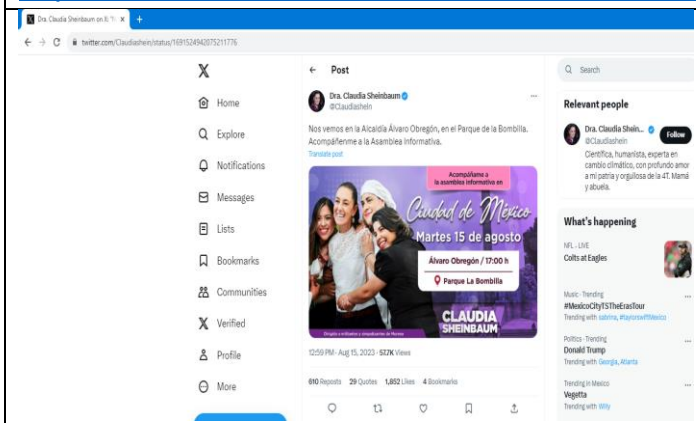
Dra. Claudia Sheinbaum on X: "N ×

twitter.com/Claudiashein/status/1691524942075211776

X

Home

Explore

Notifications

Messages

Lists

Bookmarks

Communities

Verified

Profile

More

Post

Dra. Claudia Sheinbaum
@Claudiashein

Nos vemos en la Alcaldía Álvaro Obregón, en el Parque de la Bombilla. Acompáñenme a la Asamblea Informativa.

Translate post

Acompáñame a la asamblea informativa en

Ciudad de México

Martes 15 de agosto

Álvaro Obregón / 17:00 h

Parque La Bombilla

CLAUDIA SHEINBAUM

Dirigido a militantes y simpatizantes de Morena

12:59 PM · Aug 15, 2023 · 57.7K Views

610 Reposts 29 Quotes 1,852 Likes 4 Bookmarks

Search

Relevant people

Dra. Claudia Shein...
@Claudiashein

Follow

Científica, humanista, experta en cambio climático, con profundo amor a mi patria y orgullosa de la 4T. Mamá y abuela.

What's happening

NFL · LIVE
Colts at Eagles

Music · Trending
#MexicoCityTSTheErasTour
Trending with sabrina, #taylorswiftMexico

Politics · Trending
Donald Trump
Trending with Georgia, Atlanta

Trending in Mexico
Vegetta
Trending with Willy